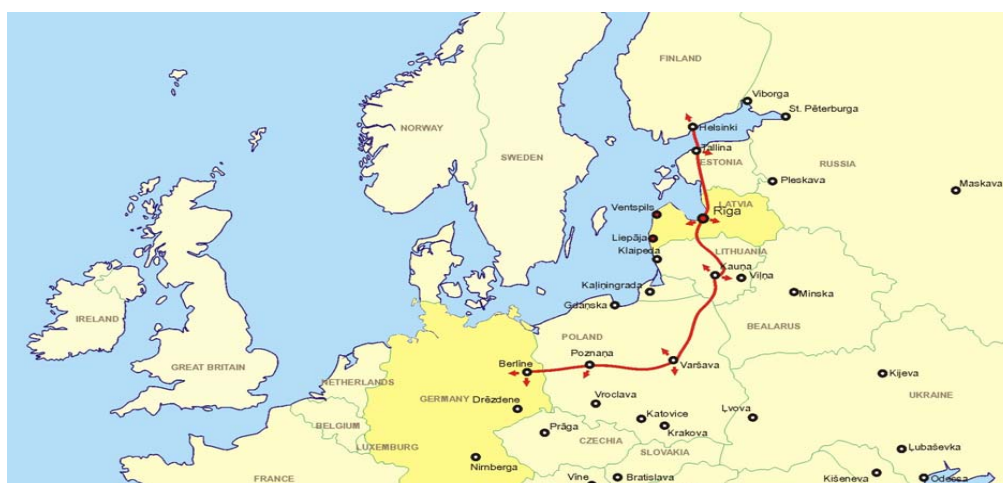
FINLAND
Viborga
St. Pēterburga
Helsinki
Tallina
ESTONIA
RUSSIA
Pleskava
Maskava
NORWAY
SWEDEN
Ventspils
LATVIA
Rīga
Liepāja
Klaipēda
LITHUANIA
Kauņa
Viļņa
Minska
Kaļiningrada
Gdanska
IRELAND
POLAND
BEALARUS
GREAT BRITAIN
Berline
Poznaņa
Varšava
NETHERLANDS
Kijeva
GERMANY
Drēzdene
Vroclava
Ļvova
UKRAINE
BELGIUM
Katovice
Krakova
Prāga
CZECHIA
Lubaševka
LUXEMBURG
SLOVAKIA
Nirnberga
Vīne
Bratislava
Kišeneva
Odesa
FRANCE